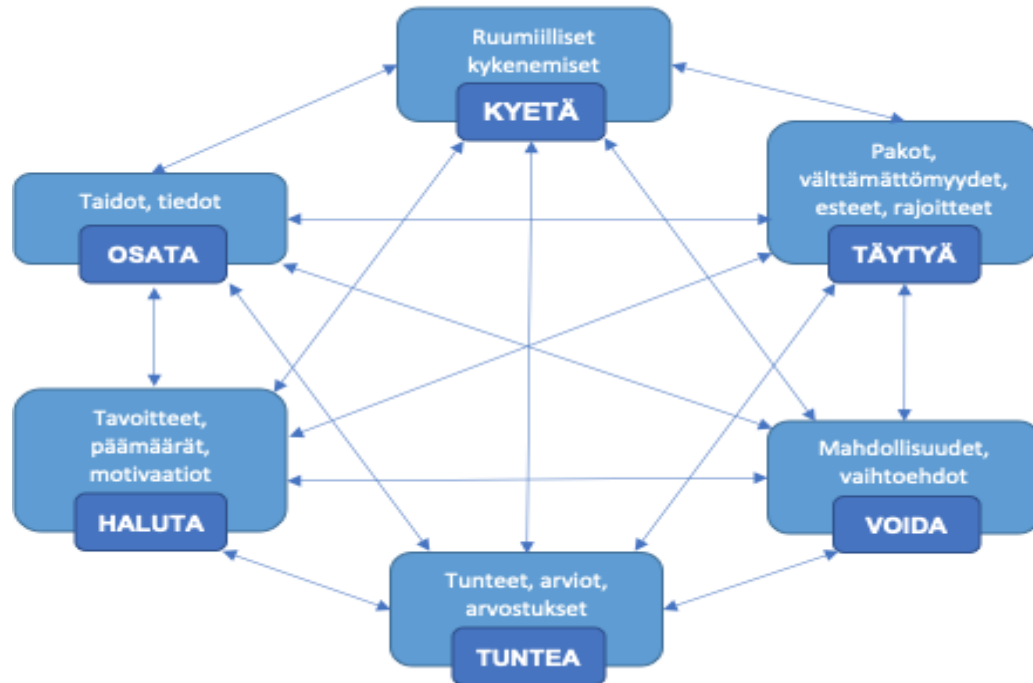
Ruumiilliset kykenemiset

KYETÄ

Taidot, tiedot

OSATA

Pakot, välttämättömyydet, esteet, rajoitteet

TÄYTYÄ

Tavoitteet, päämäärät, motivaatiot

HALUTA

Mahdollisuudet, vaihtoehdot

VOIDA

Tunteet, arviot, arvostukset

TUNTEA